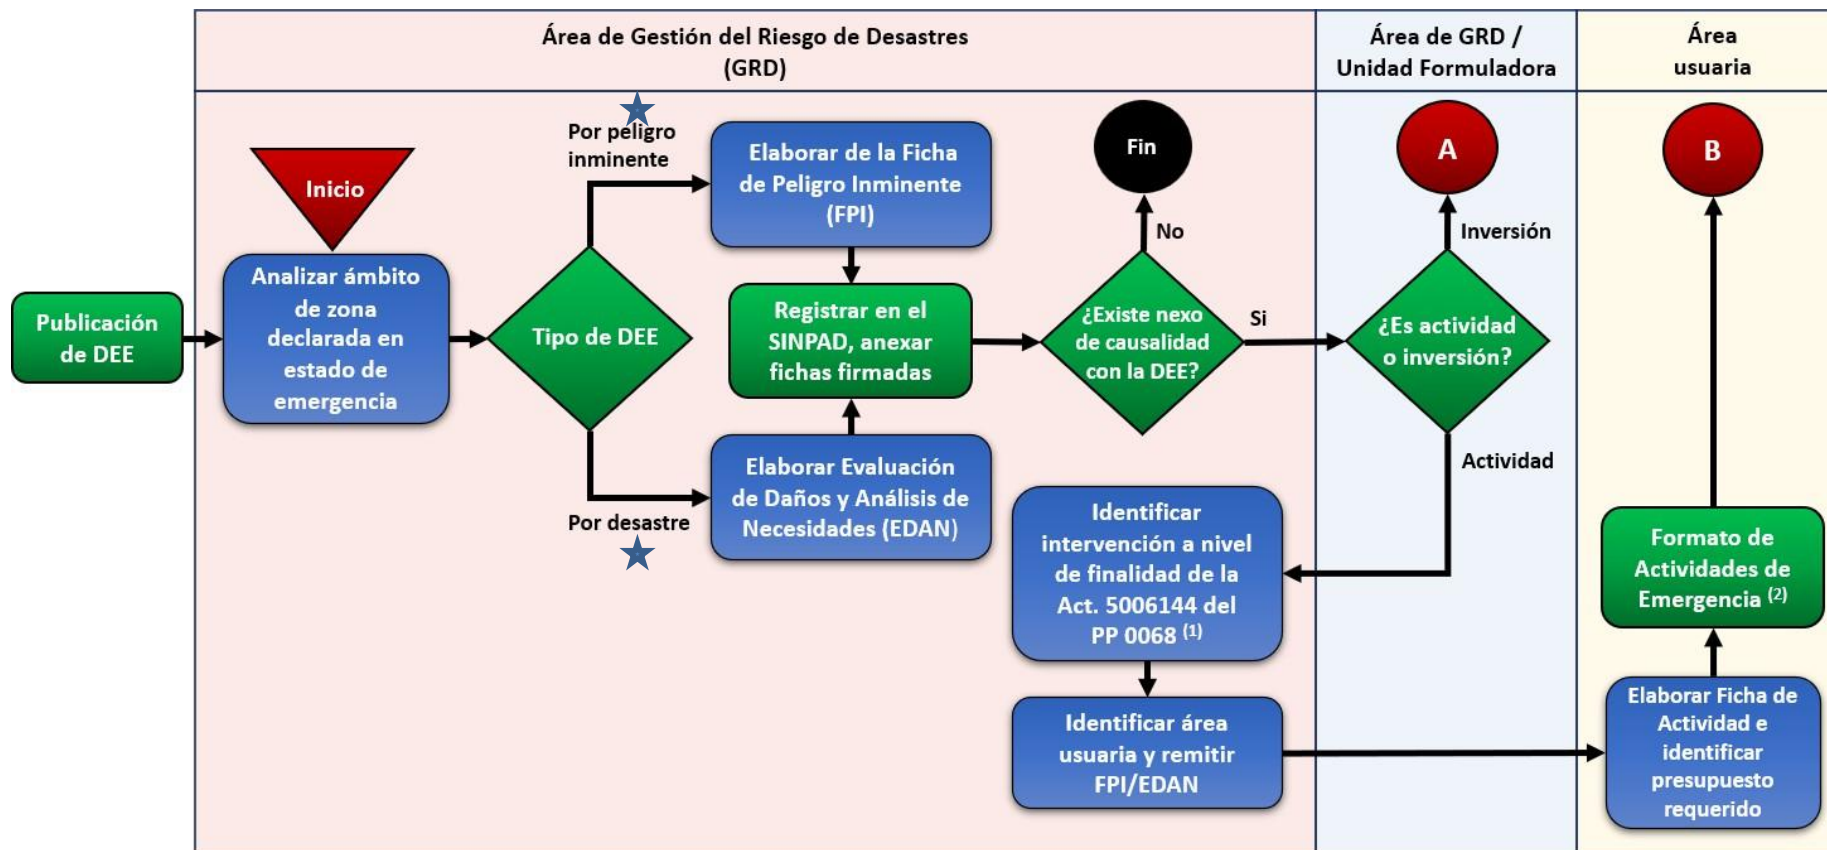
Área de Gestión del Riesgo de Desastres (GRD)

Área de GRD / Unidad Formuladora

Área usuaria

Publicación de DEE

Inicio

Analizar ámbito de zona declarada en estado de emergencia

Tipo de DEE

Por peligro inminente

Por desastre

Elaborar de la Ficha de Peligro Inminente (FPI)

Registrar en el SINPAD, anexar fichas firmadas

Elaborar Evaluación de Daños y Análisis de Necesidades (EDAN)

Fin

No

¿Existe nexo de causalidad con la DEE?

Si

A

Inversión

¿Es actividad o inversión?

Actividad

Identificar intervención a nivel de finalidad de la Act. 5006144 del PP 0068 $^{(1)}$

Identificar área usuaria y remitir FPI/EDAN

B

Formato de Actividades de Emergencia $^{(2)}$

Elaborar Ficha de Actividad e identificar presupuesto requerido